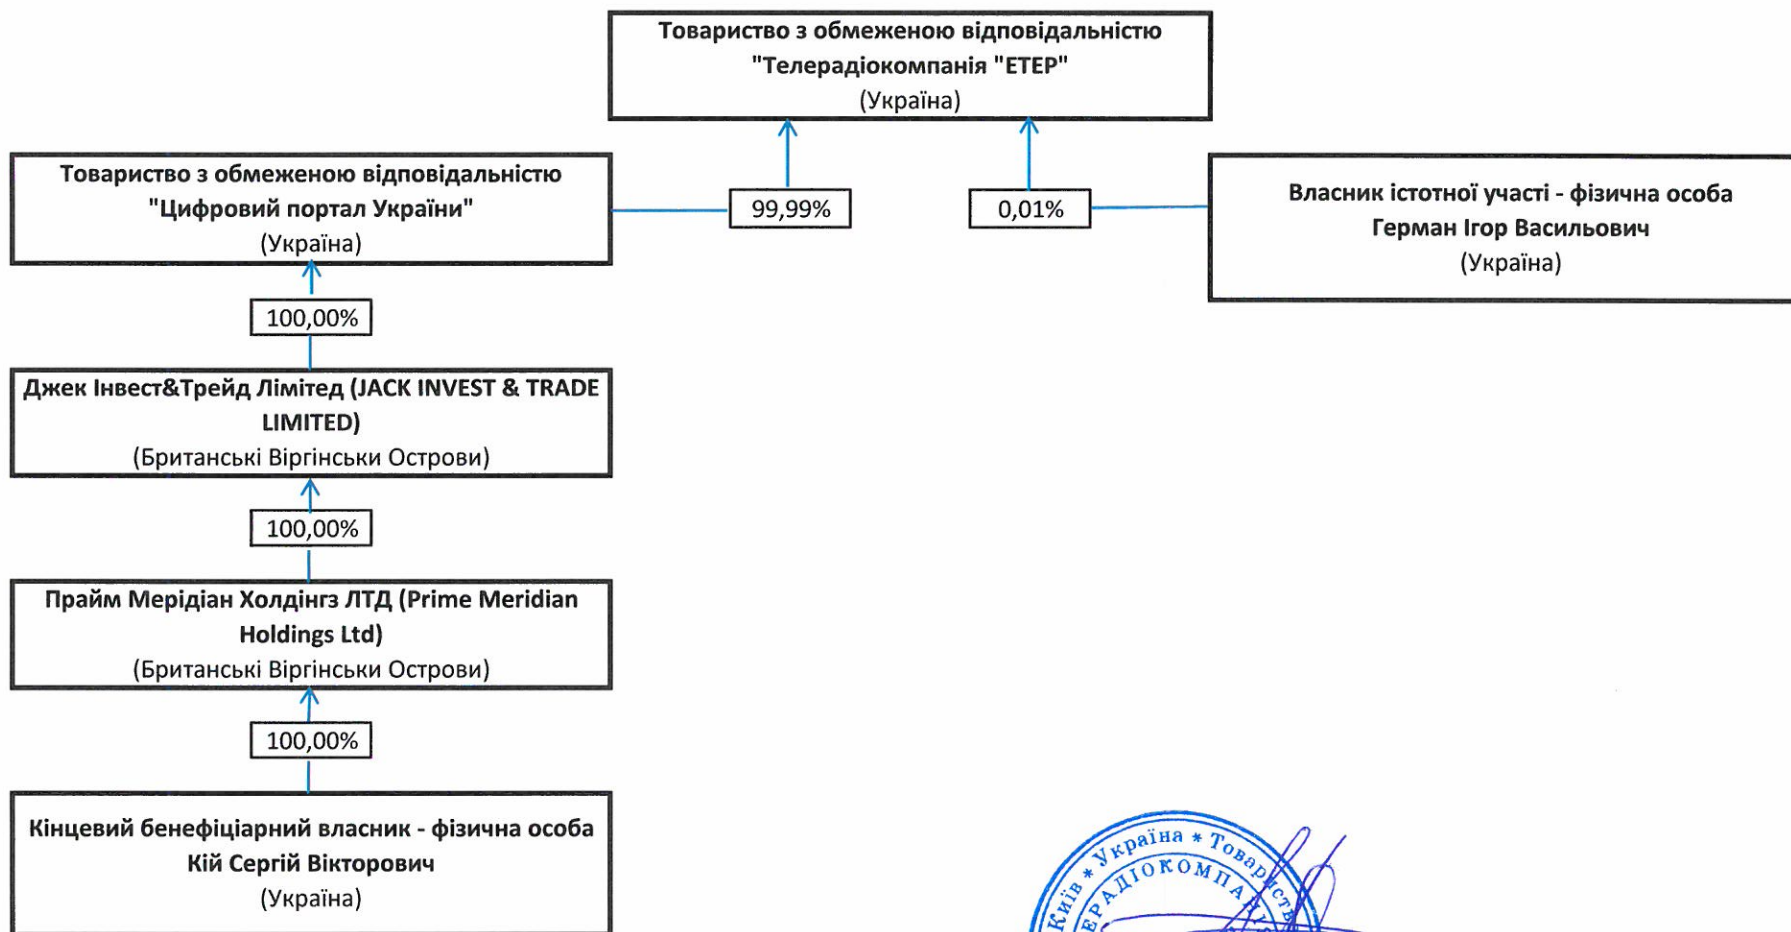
Товариство з обмеженою відповідальністю "Телерадіокомпанія "ЕТЕР" (Україна)

Товариство з обмеженою відповідальністю "Цифровий портал України" (Україна)

99,99%

0,01%

Власник істотної участі - фізична особа Герман Ігор Васильович (Україна)

100,00%

Джек Інвест&Трейд Лімітед (JACK INVEST & TRADE LIMITED) (Британські Віргінськи Острови)

100,00%

Прайм Мерідіан Холдінгз ЛТД (Prime Meridian Holdings Ltd) (Британські Віргінськи Острови)

100,00%

Кінцевий бенефіціарний власник - фізична особа Кій Сергій Вікторович (Україна)

Київ * Україна * Товариств
ЕРАДІОКОМПА